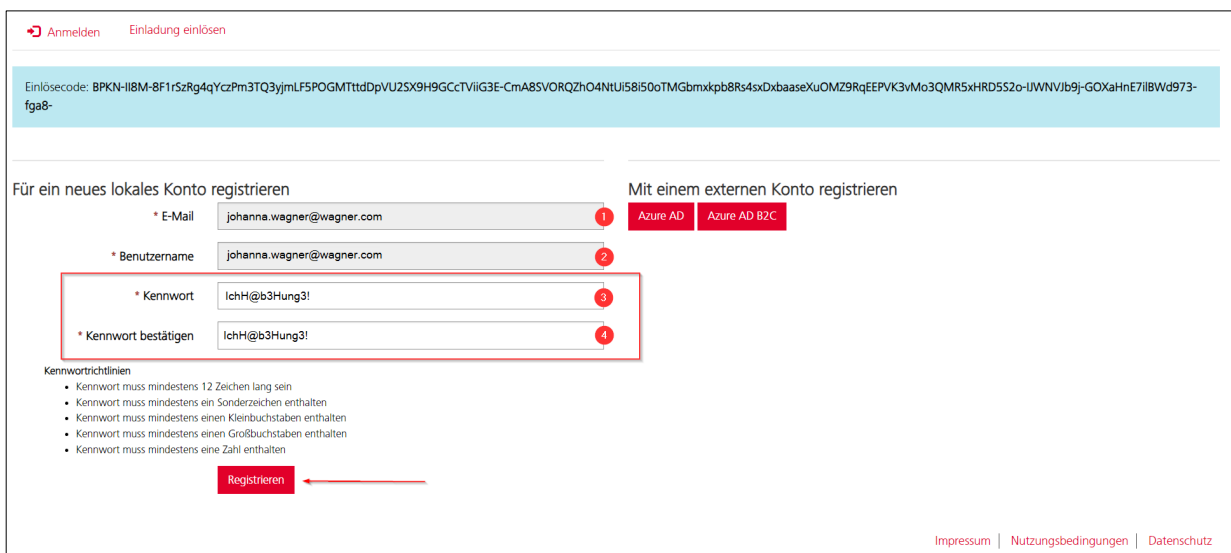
Anmelden Einladung einlösen

Einlösecode: BPKN-II8M-8F1rSzRg4qYczPm3TQ3yjmLF5POGMTttdDpVU2SX9H9GCcTViiG3E-CmA8SVORQZhO4NtUi58i50oTMGbmxkpb8Rs4sxDxbaaseXuOMZ9RqEEPVK3vMo3QMR5xHRD5S2o-IJWNVJb9j-GOXaHnE7ilBWd973-fga8-

Für ein neues lokales Konto registrieren

* E-Mail johanna.wagner@wagner.com 1

* Benutzername johanna.wagner@wagner.com 2

* Kennwort IchH@b3Hung3! 3

* Kennwort bestätigen IchH@b3Hung3! 4

Kennwortrichtlinien
- Kennwort muss mindestens 12 Zeichen lang sein
- Kennwort muss mindestens ein Sonderzeichen enthalten
- Kennwort muss mindestens einen Kleinbuchstaben enthalten
- Kennwort muss mindestens einen Großbuchstaben enthalten
- Kennwort muss mindestens eine Zahl enthalten

Registrieren

Mit einem externen Konto registrieren

Azure AD Azure AD B2C

Impressum | Nutzungsbedingungen | Datenschutz